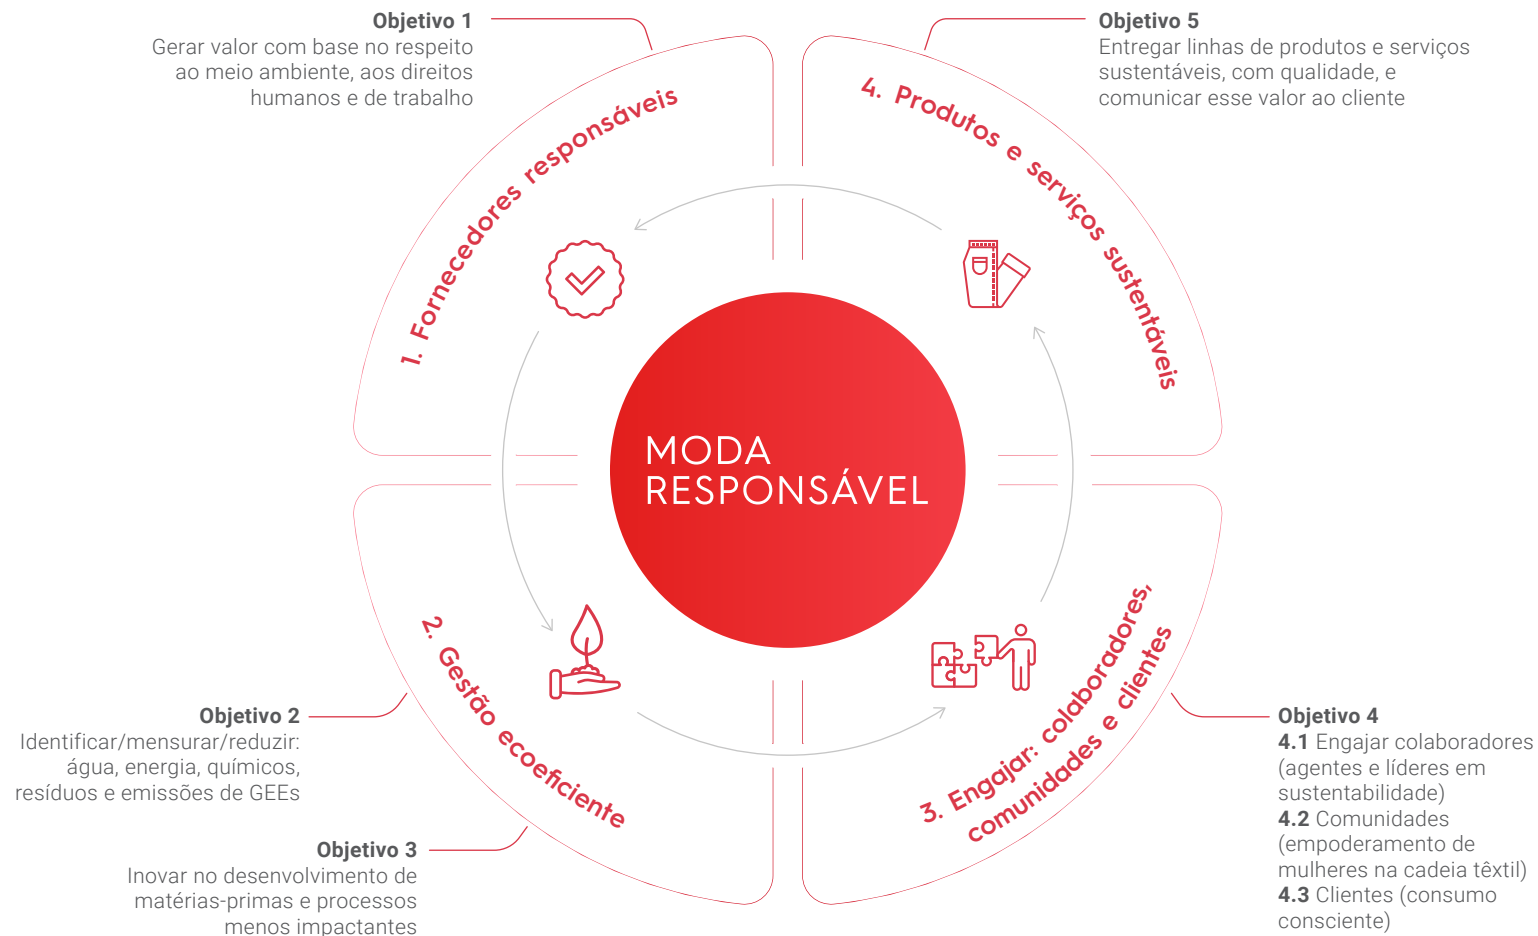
**Objetivo 1**
Gerar valor com base no respeito ao meio ambiente, aos direitos humanos e de trabalho

**Objetivo 5**
Entregar linhas de produtos e serviços sustentáveis, com qualidade, e comunicar esse valor ao cliente

1. Fornecedores responsáveis

4. Produtos e serviços sustentáveis

MODA RESPONSÁVEL

2. Gestão ecoeficiente

3. Engajar: colaboradores, comunidades e clientes

**Objetivo 2**
Identificar/mensurar/reduzir: água, energia, químicos, resíduos e emissões de GEEs

**Objetivo 3**
Inovar no desenvolvimento de matérias-primas e processos menos impactantes

**Objetivo 4**
**4.1** Engajar colaboradores (agentes e líderes em sustentabilidade)
**4.2** Comunidades (empoderamento de mulheres na cadeia têxtil)
**4.3** Clientes (consumo consciente)